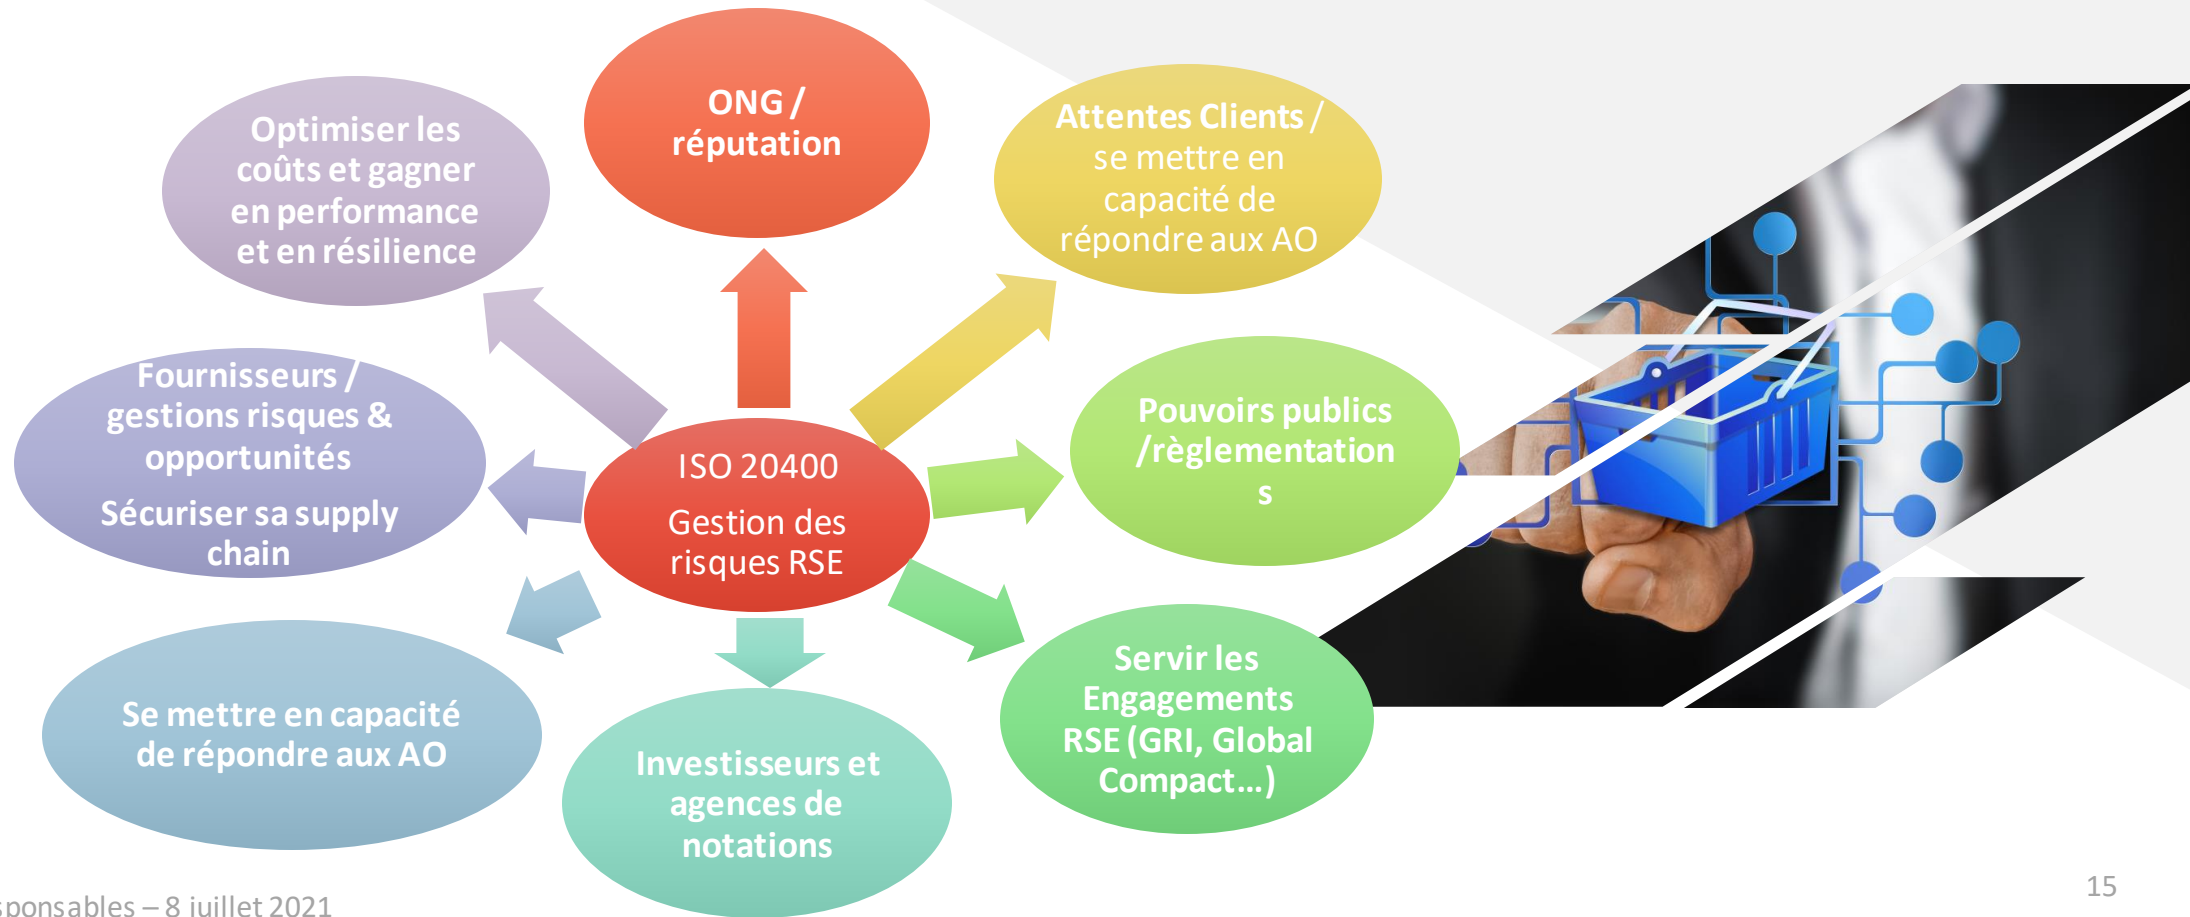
ISO 20400

Gestion des risques RSE

ONG / réputation

Attentes Clients / se mettre en capacité de répondre aux AO

Pouvoirs publics /règlementations

Servir les Engagements RSE (GRI, Global Compact…)

Investisseurs et agences de notations

Se mettre en capacité de répondre aux AO

Fournisseurs / gestions risques & opportunités

Sécuriser sa supply chain

Optimiser les coûts et gagner en performance et en résilience

sponsables – 8 juillet 2021

15